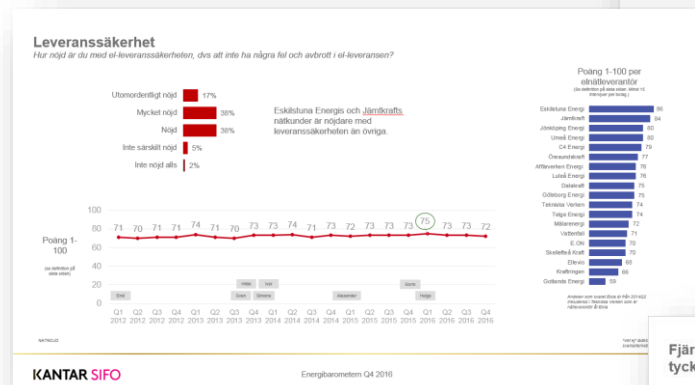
Leveranssäkerhet
Hur nöjd är du med el-leveranssäkerheten, dvs att inte ha några fel och avbrott i el-leveransen?

Utomordentligt nöjd 17%
Mycket nöjd 38%
Nöjd 38%
Inte särskilt nöjd 5%
Inte nöjd alls 2%

Eskilstuna Energis och Jämtkrafts nätkunder är nöjdare med leveranssäkerheten än övriga.

Poäng 1-100
(se definition på sista sidan)

100
90
80
70
60
50
40
30
20
10
0

71 70 71 71 74 71 70 73 73 74 71 73 72 73 73 73 75 73 73 72

Emil
Hilde Ivar
Gorm Simone
Alexander
Gorm
Helga

Q1 2012 Q2 2012 Q3 2012 Q4 2012 Q1 2013 Q2 2013 Q3 2013 Q4 2013 Q1 2014 Q2 2014 Q3 2014 Q4 2014 Q1 2015 Q2 2015 Q3 2015 Q4 2015 Q1 2016 Q2 2016 Q3 2016 Q4 2016

Poäng 1-100 per elnätleverantör
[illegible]

| | |
|---|---|
| Eskilstuna Energi | 86 |
| Jämtkraft | 84 |
| Jönköping Energi | 80 |
| Umeå Energi | 80 |
| C4 Energi | 79 |
| Öresundskraft | 77 |
| Affärsverken Energi | 76 |
| Luleå Energi | 76 |
| Dalakraft | 75 |
| Göteborg Energi | 75 |
| Tekniska Verken | 74 |
| Telge Energi | 74 |
| Mälarenergi | 72 |
| Vattenfall | 71 |
| E.ON | 70 |
| Skellefteå Kraft | 70 |
| Ellevio | 68 |
| Kraftringen | 66 |
| Gotlands Energi | 59 |

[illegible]

NATKUD

KANTAR SIFO

Energibarometern Q4 2016

Fjär tyck